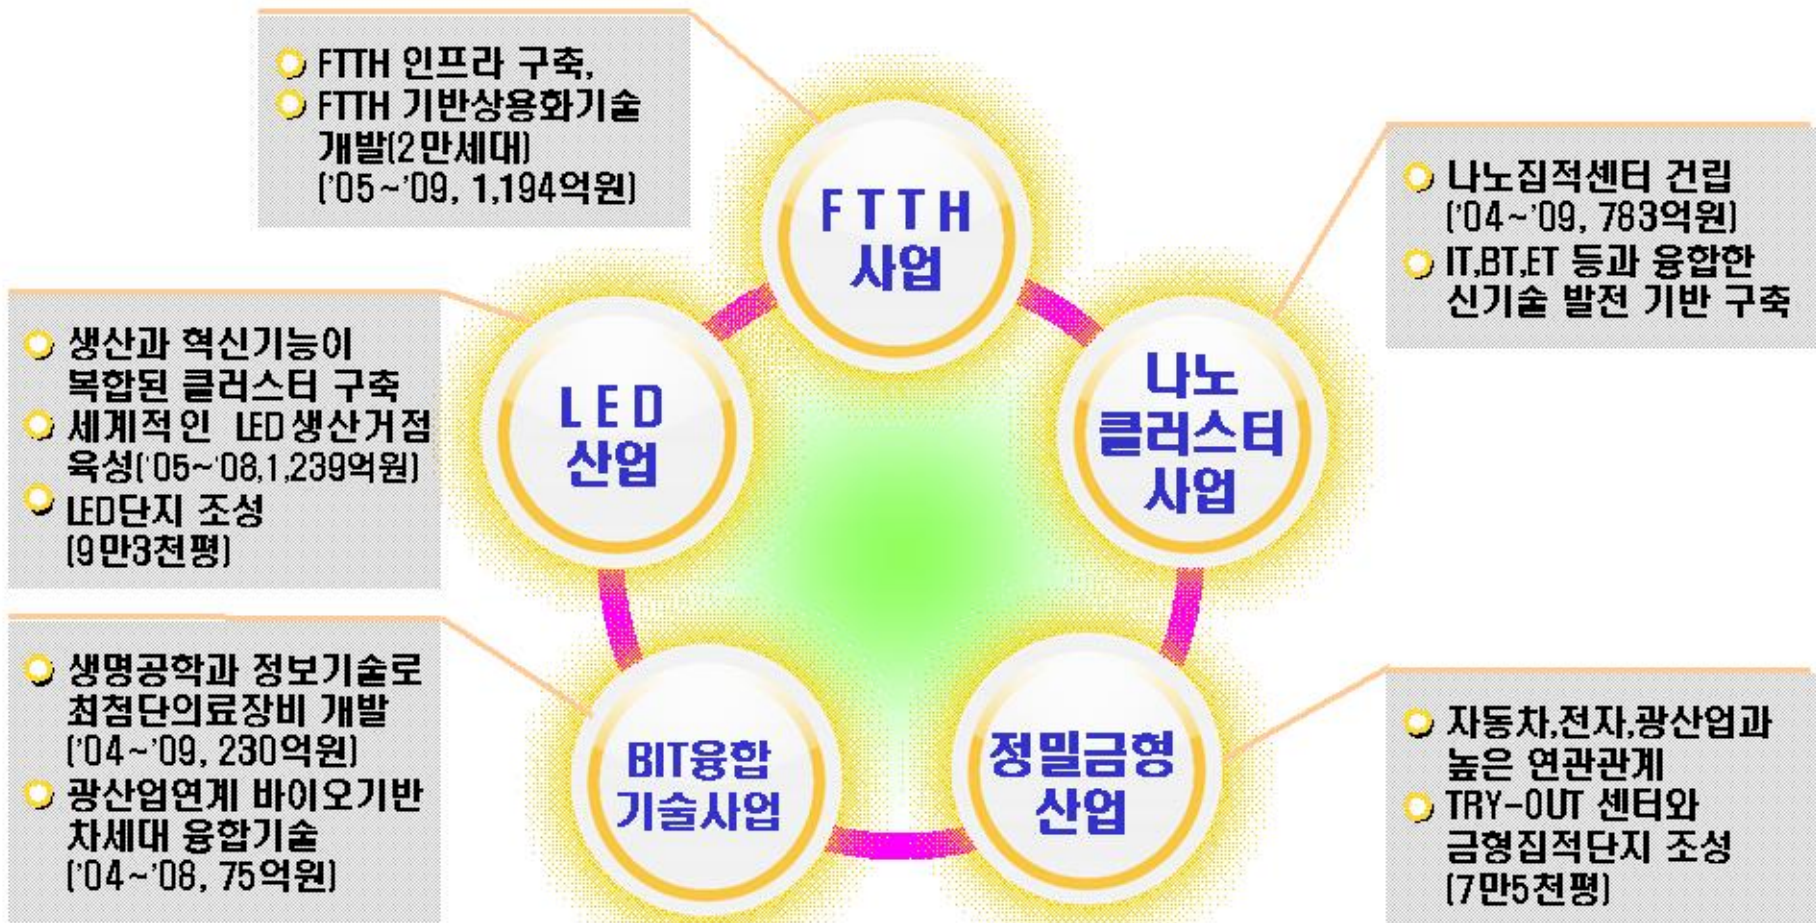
FTTH 인프라 구축,
FTTH 기반상용화기술 개발(2만세대) ('05~'09, 1,194억원)

FTTH 사업

나노집적센터 건립 ('04~'09, 783억원)
IT,BT,ET 등과 융합한 신기술 발전 기반 구축

생산과 혁신기능이 복합된 클러스터 구축
세계적인 LED생산거점 육성('05~'08,1,239억원)
LED단지 조성 (9만3천평)

LED 산업

나노 클러스터 사업

생명공학과 정보기술로 최첨단의료장비 개발 ('04~'09, 230억원)
광산업연계 바이오기반 차세대 융합기술 ('04~'08, 75억원)

BIT융합 기술사업

정밀금형 산업

자동차,전자,광산업과 높은 연관관계
TRY-OUT 센터와 금형집적단지 조성 (7만5천평)